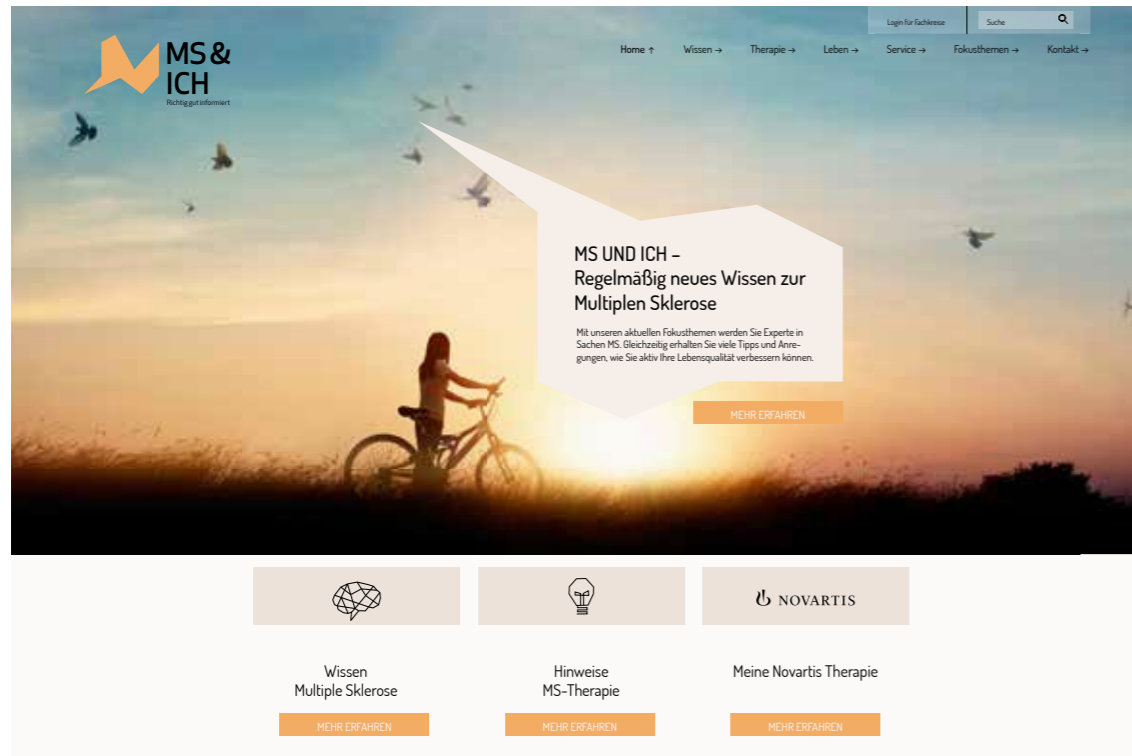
Login für Fachkreise

Suche

MS & ICH
Richtig gut informiert

Home ↑ Wissen → Therapie → Leben → Service → Fokusthemen → Kontakt →

MS UND ICH –
Regelmäßig neues Wissen zur Multiplen Sklerose

Mit unseren aktuellen Fokusthemen werden Sie Experte in Sachen MS. Gleichzeitig erhalten Sie viele Tipps und Anregungen, wie Sie aktiv Ihre Lebensqualität verbessern können.

MEHR ERFAHREN

NOVARTIS

Wissen
Multiple Sklerose

MEHR ERFAHREN

Hinweise
MS-Therapie

MEHR ERFAHREN

Meine Novartis Therapie

MEHR ERFAHREN